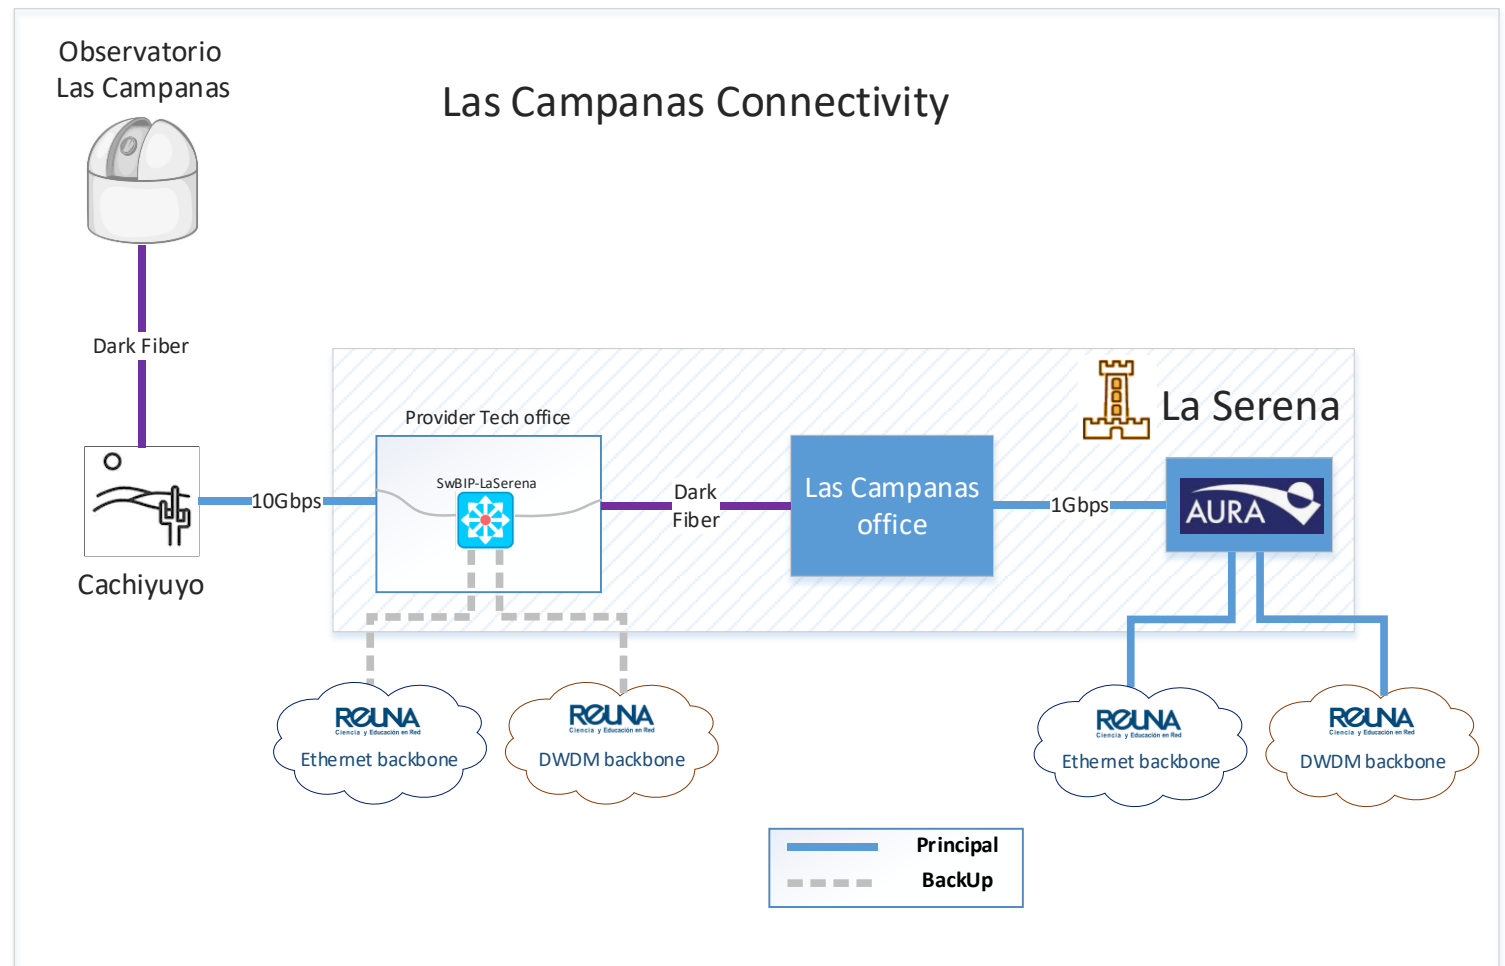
Observatorio
Las Campanas

Las Campanas Connectivity

Dark Fiber

Cachiyuyo

10Gbps

Provider Tech office

SwBIP-LaSerena

Dark
Fiber

Las Campanas
office

1Gbps

La Serena

AURA

REUNA
Ciencia y Educación en Red
Ethernet backbone

REUNA
Ciencia y Educación en Red
DWDM backbone

REUNA
Ciencia y Educación en Red
Ethernet backbone

REUNA
Ciencia y Educación en Red
DWDM backbone

Principal
BackUp